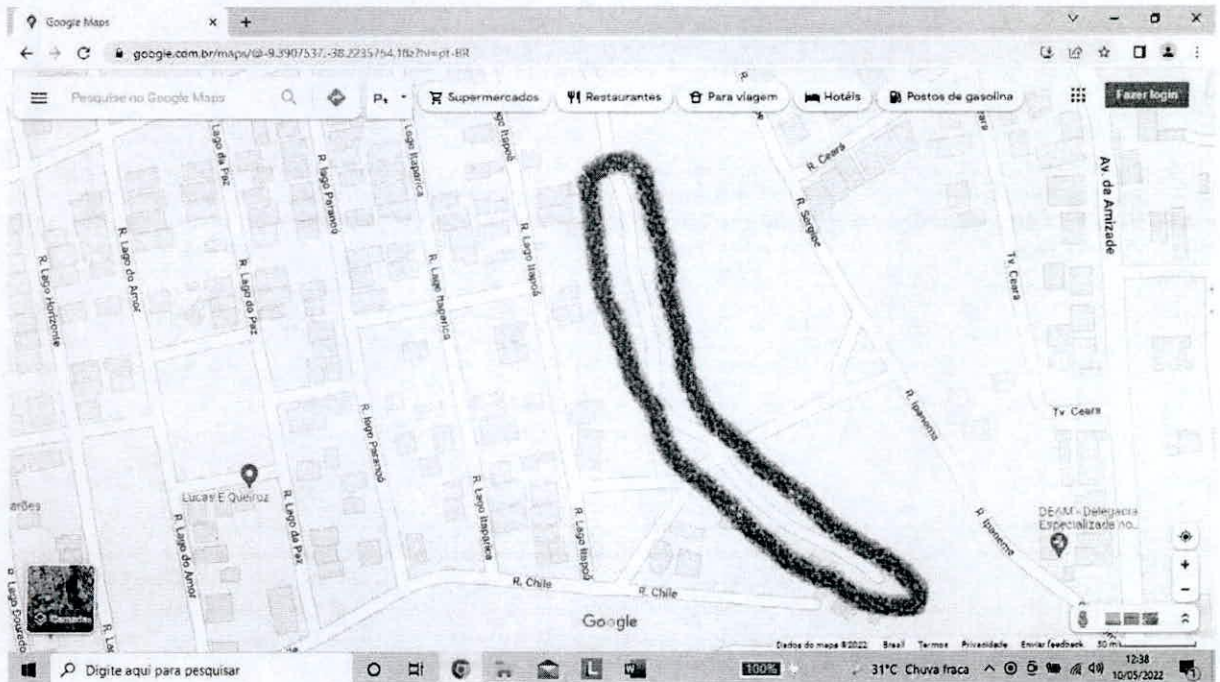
Google Maps
google.com.br/maps/@-9.3907537,-38.2235764,18z?hl=pt-BR
Pesquise no Google Maps
Supermercados
Restaurantes
Para viagem
Hotéis
Postos de gasolina
Fazer login
Lago da Paz
R. lago Paraná
Lago Itaparica
ago Itapoã
R. Ceará
R. Sergipe
Av. da Amizade
R. Lago Horizonte
R. Lago do Amor
R. Lago da Paz
R. Lago Itaparica
R. Lago Itapoã
Tv. Ceará
R. Ipanema
Tv. Ceará
R. lago Paraná
Lucas E Queiroz
arões
R. Lago do Amor
R. Lago da Paz
R. Lago Itaparica
R. Lago Itapoã
R. Ipanema
DEAM - Delegacia Especializada no...
R. Chile
R. Chile
R. Lago Dourado
Camadas
Google
Dados do mapa ©2022 Brasil Termos Privacidade Enviar feedback 50 m
Digite aqui para pesquisar
100%
31°C Chuva fraca
12:38
10/05/2022